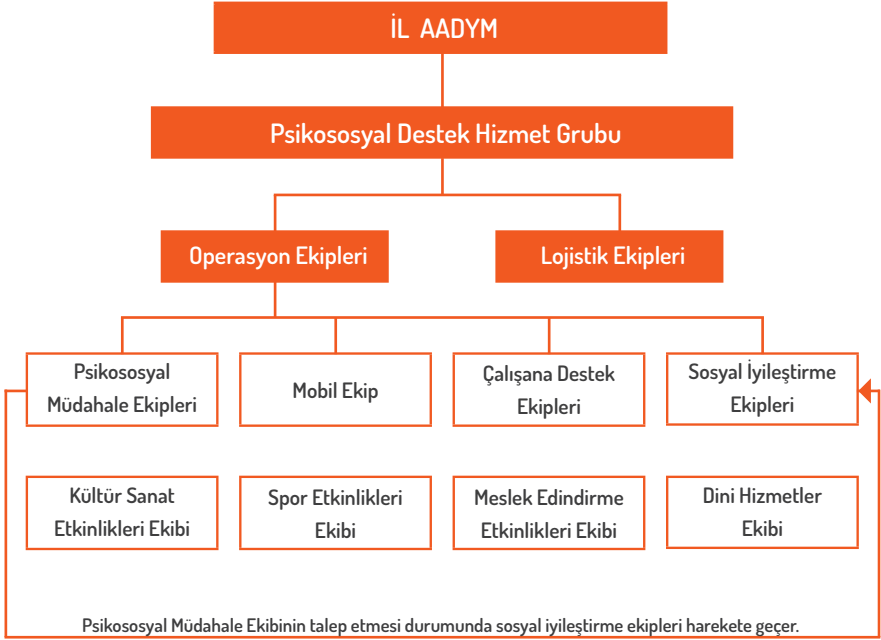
İL AADYM

Psikososyal Destek Hizmet Grubu

Operasyon Ekipleri

Lojistik Ekipleri

Psikososyal Müdahale Ekipleri

Mobil Ekip

Çalışana Destek Ekipleri

Sosyal İyileştirme Ekipleri

Kültür Sanat Etkinlikleri Ekibi

Spor Etkinlikleri Ekibi

Meslek Edindirme Etkinlikleri Ekibi

Dini Hizmetler Ekibi

Psikososyal Müdahale Ekibinin talep etmesi durumunda sosyal iyileştirme ekipleri harekete geçer.